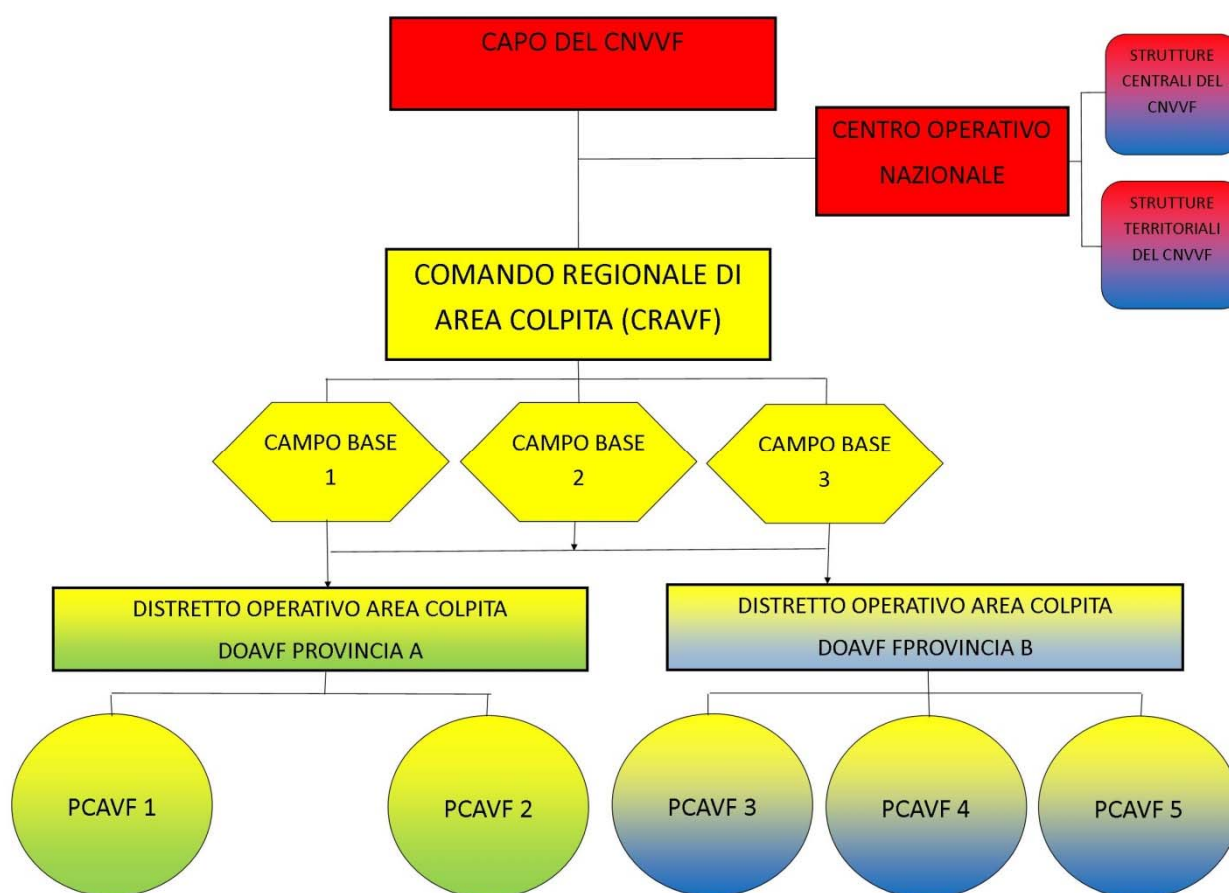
CAPO DEL CNVVF

CENTRO OPERATIVO NAZIONALE

STRUTTURE CENTRALI DEL CNVVF

STRUTTURE TERRITORIALI DEL CNVVF

COMANDO REGIONALE DI AREA COLPITA (CRAVF)

CAMPO BASE 1

CAMPO BASE 2

CAMPO BASE 3

DISTRETTO OPERATIVO AREA COLPITA
DOAVF PROVINCIA A

DISTRETTO OPERATIVO AREA COLPITA
DOAVF FPROVINCIA B

PCAVF 1

PCAVF 2

PCAVF 3

PCAVF 4

PCAVF 5